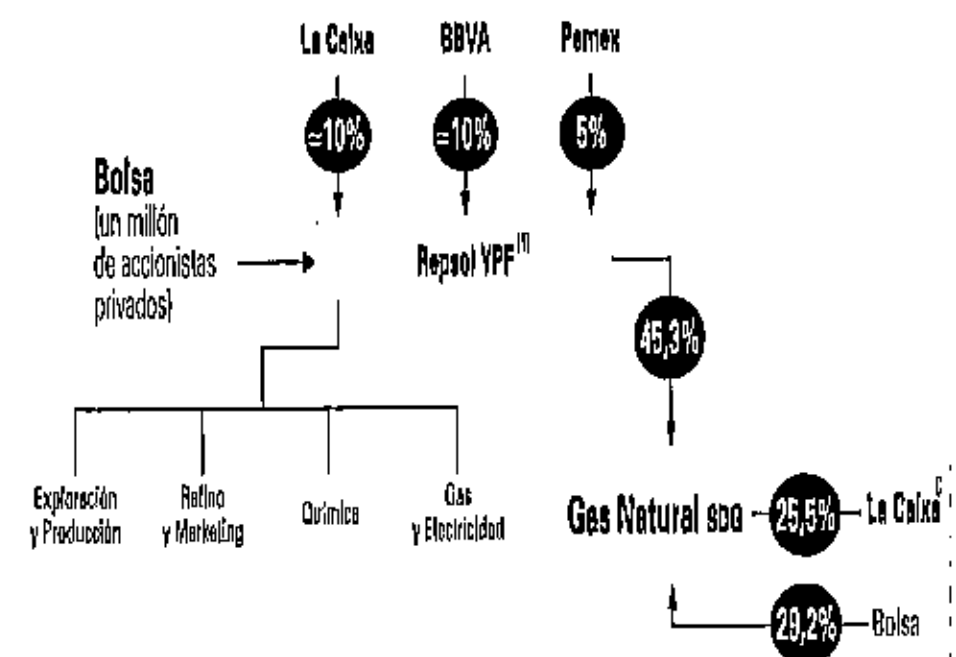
La Caixa

BBVA

Pemex

≈10%

≈10%

5%

Bolsa
(un millón de accionistas privados)

Repsol YPF$^{(1)}$

45,3%

Exploración y Producción

Refino y Marketing

Química

Gas y Electricidad

Gas Natural sdg

25,5%

La Caixa$^{c}$

29,2%

Bolsa